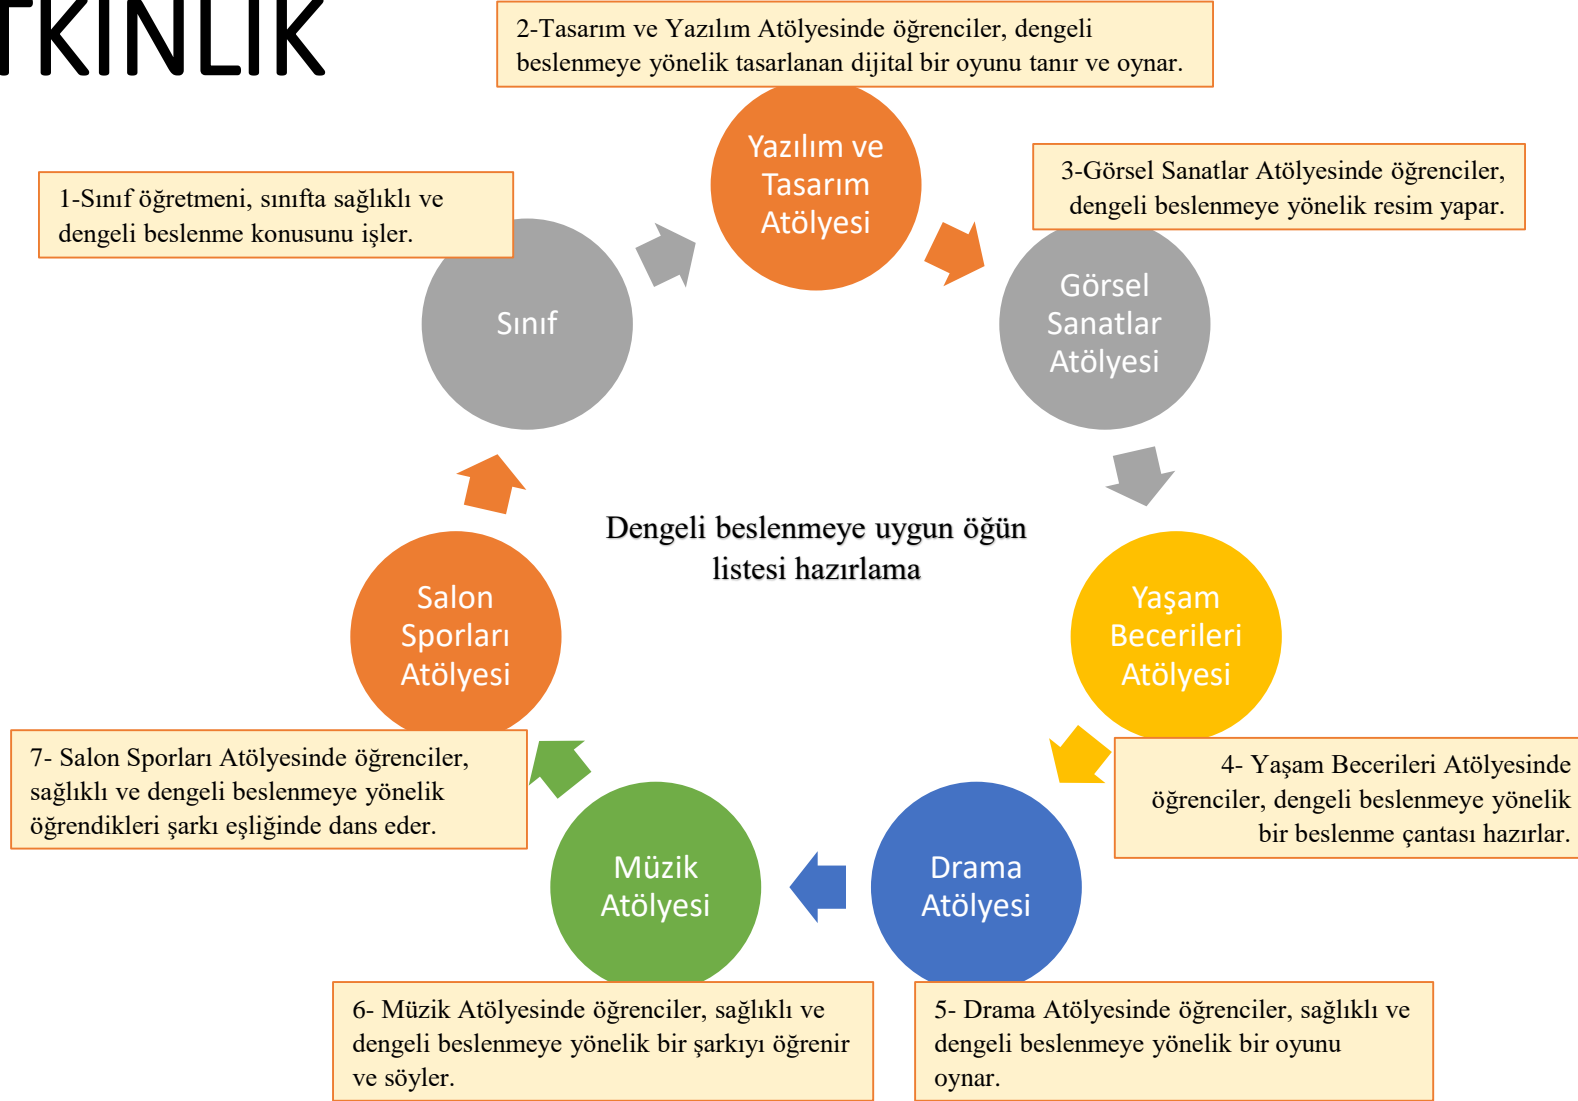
TKINLIK

2-Tasarım ve Yazılım Atölyesinde öğrenciler, dengeli beslenmeye yönelik tasarlanan dijital bir oyunu tanır ve oynar.

Yazılım ve Tasarım Atölyesi

3-Görsel Sanatlar Atölyesinde öğrenciler, dengeli beslenmeye yönelik resim yapar.

1-Sınıf öğretmeni, sınıfta sağlıklı ve dengeli beslenme konusunu işler.

Sınıf

Görsel Sanatlar Atölyesi

Dengeli beslenmeye uygun öğün listesi hazırlama

Salon Sporları Atölyesi

Yaşam Becerileri Atölyesi

7- Salon Sporları Atölyesinde öğrenciler, sağlıklı ve dengeli beslenmeye yönelik öğrendikleri şarkı eşliğinde dans eder.

4- Yaşam Becerileri Atölyesinde öğrenciler, dengeli beslenmeye yönelik bir beslenme çantası hazırlar.

Müzik Atölyesi

Drama Atölyesi

6- Müzik Atölyesinde öğrenciler, sağlıklı ve dengeli beslenmeye yönelik bir şarkıyı öğrenir ve söyler.

5- Drama Atölyesinde öğrenciler, sağlıklı ve dengeli beslenmeye yönelik bir oyunu oynar.